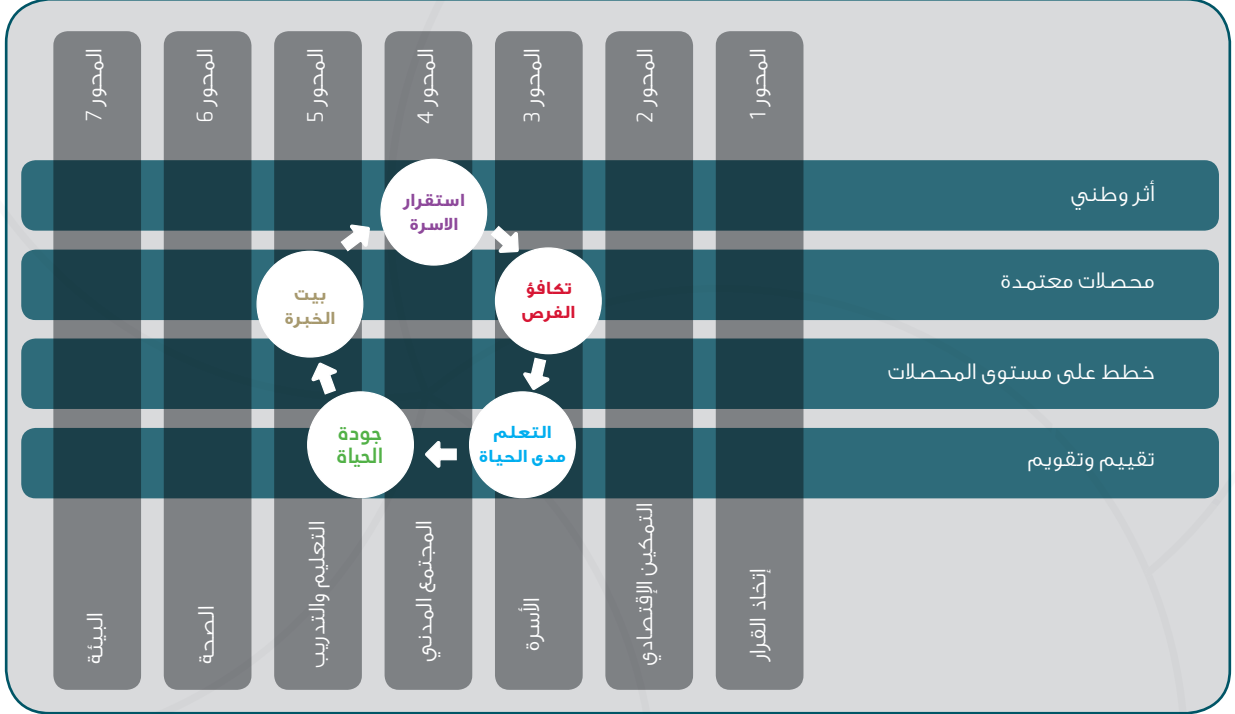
المحور 1
المحور 2
المحور 3
المحور 4
المحور 5
المحور 6
المحور 7

أثر وطني
محصلات معتمدة
خطط على مستوى المحصلات
تقييم وتقويم

استقرار الاسرة
تكافؤ الفرص
التعلم مدى الحياة
جودة الحياة
بيت الخبرة

إتخاذ القرار
التمكين الإقتصادي
الأسرة
المجتمع المدني
التعليم والتدريب
الصحة
البيئة